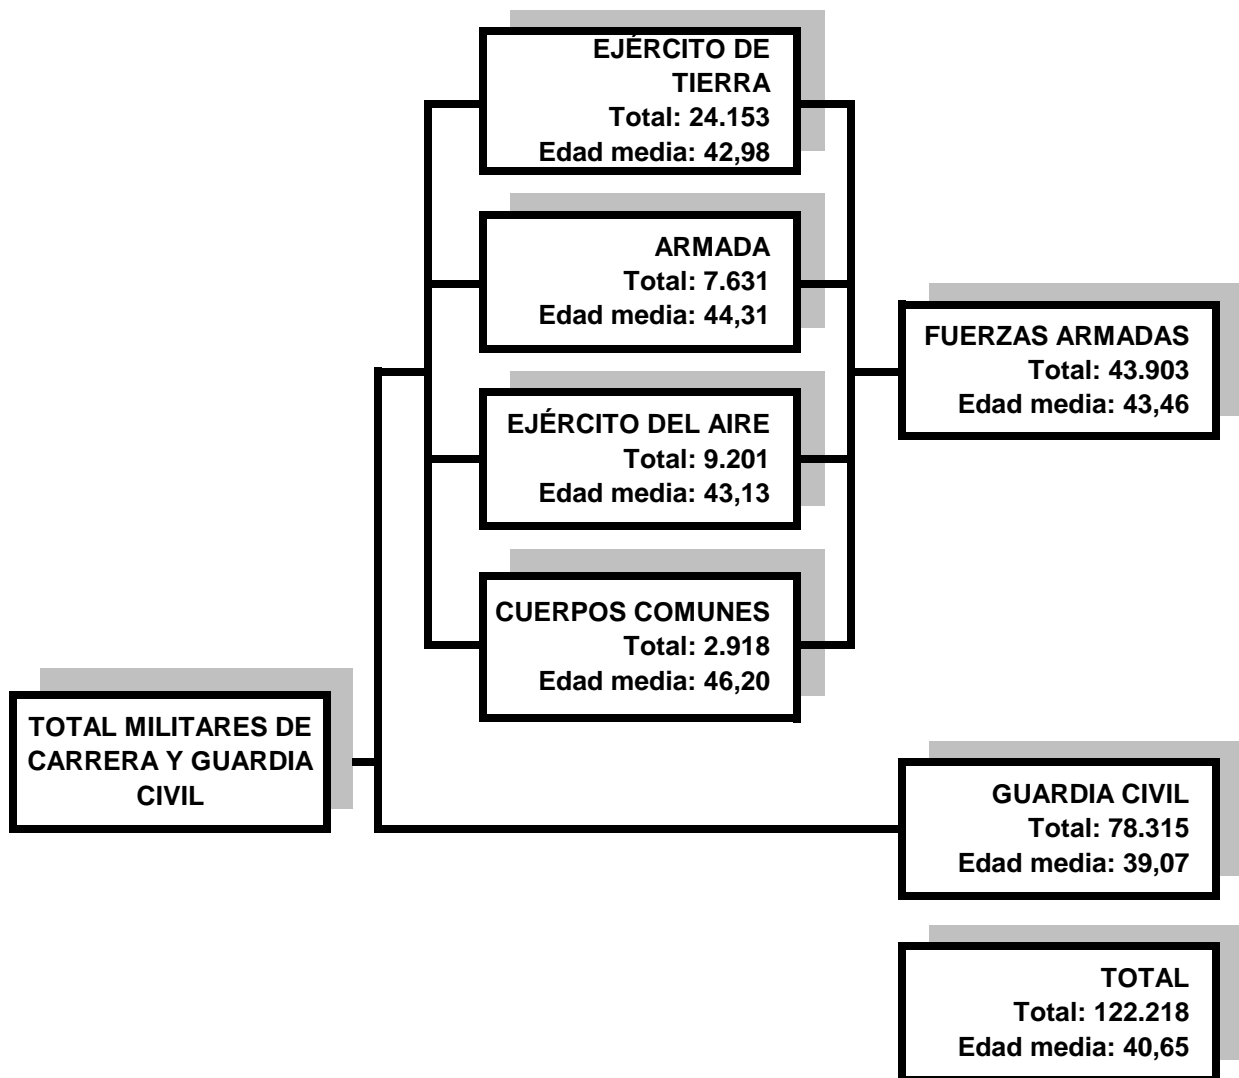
EJÉRCITO DE TIERRA
Total: 24.153
Edad media: 42,98

ARMADA
Total: 7.631
Edad media: 44,31

EJÉRCITO DEL AIRE
Total: 9.201
Edad media: 43,13

CUERPOS COMUNES
Total: 2.918
Edad media: 46,20

FUERZAS ARMADAS
Total: 43.903
Edad media: 43,46

TOTAL MILITARES DE CARRERA Y GUARDIA CIVIL

GUARDIA CIVIL
Total: 78.315
Edad media: 39,07

TOTAL
Total: 122.218
Edad media: 40,65